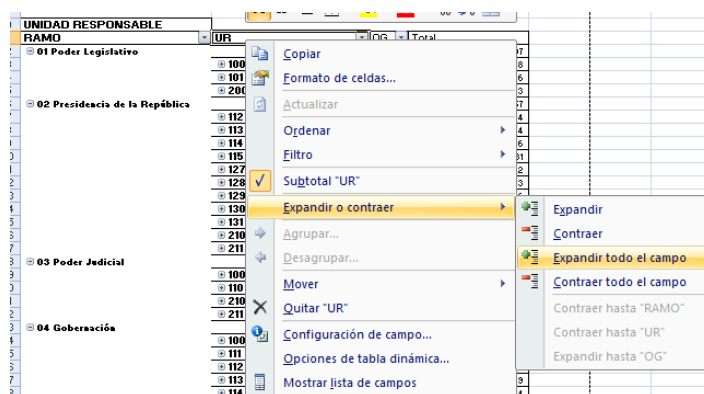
UNIDAD RESPONSABLE

| RAMO | UR | OG | Total |
|---|---|---|---|
| 01 Poder Legislativo | 100 | | |
| | 101 | | |
| | 200 | | |
| 02 Presidencia de la República | 112 | | |
| | 113 | | |
| | 114 | | |
| | 115 | | |
| | 127 | | |
| | 128 | | |
| | 129 | | |
| | 130 | | |
| | 131 | | |
| | 210 | | |
| | 211 | | |
| 03 Poder Judicial | 100 | | |
| | 110 | | |
| | 210 | | |
| | 211 | | |
| 04 Gobernación | 100 | | |
| | 111 | | |
| | 112 | | |
| | 113 | | |
| | 114 | | |

Copiar
Formato de celdas...
Actualizar
Ordenar
Filtro
Subtotal "UR"
Expandir o contraer
Agrupar...
Desagrupar...
Mover
Quitar "UR"
Configuración de campo...
Opciones de tabla dinámica...
Mostrar lista de campos

Expandir
Contraer
Expandir todo el campo
Contraer todo el campo
Contraer hasta "RAMO"
Contraer hasta "UR"
Expandir hasta "OG"